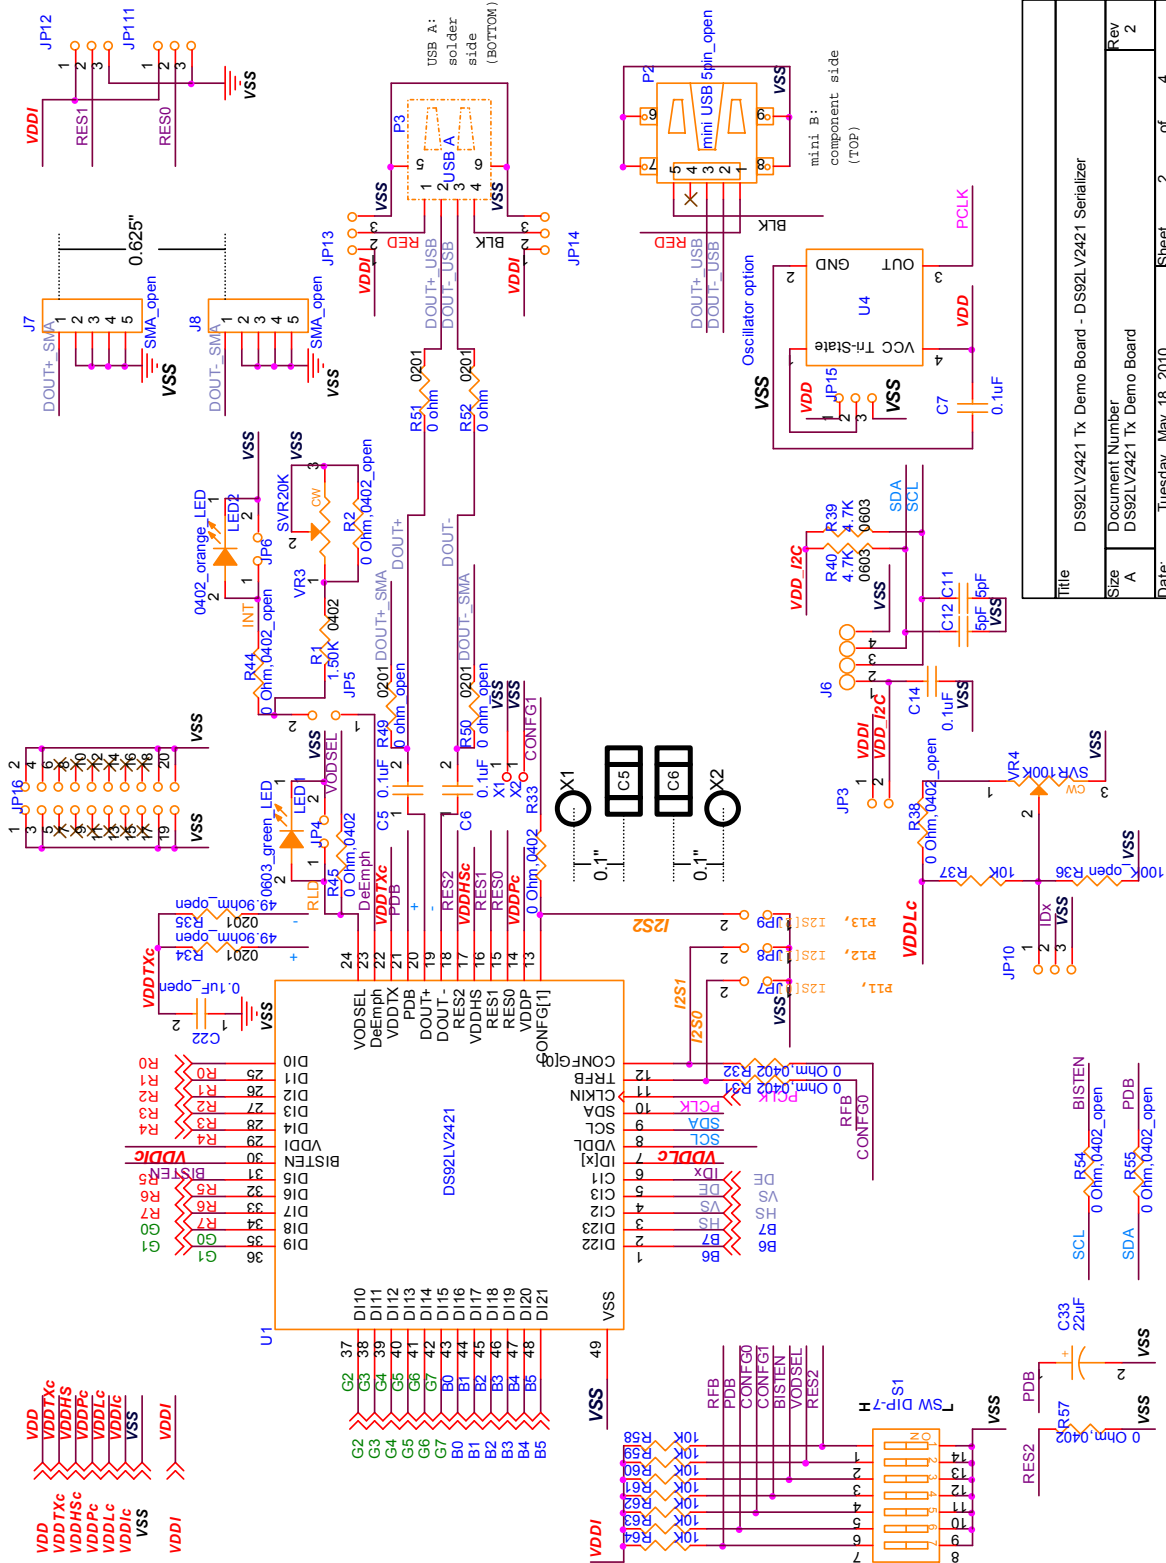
JP12
JP111
VDDI
RES1
RES0
VSS
USB A: solder side (BOTTOM)
P3
USB A
VSS
VSS
JP13
JP14
RED
BLK
VDDI
VDDI
DOUT+_USB
DOUT-_USB
P2
mini USB 5pin_open
mini B: component side (TOP)
VSS
RED
BLK
DOUT+_USB
DOUT-_USB
PCLK
Oscillator option
U4
GND
OUT
VCC Tri-State
VDD
VDD
JP15
VSS
VSS
C7
0.1uF
0.625"
J7
J8
DOUT+_SMA
DOUT-_SMA
SMA_open
SMA_open
VSS
VSS
R51 0201 0 ohm
R52 0201 0 ohm
VSS
VSS
0402_orange_LED
LED2
JP6
INT
SVR20K
VR3
R2 0 Ohm,0402_open
R44 0 Ohm,0402_open
R1 1.50K 0402
JP5
DOUT+
DOUT-
DOUT+_SMA
DOUT-_SMA
R49 0 ohm 0201 open
R50 0 ohm 0201 open
VSS
CONFG1
C5 0.1uF
C6 0.1uF
X1
X2
C5
C6
X1
X2
0.1"
0.1"
R33 0 Ohm,0402
VDD_I2C
R39 4.7K 0603
R40 4.7K 0603
SDA
SCL
VSS
C11 5pF
C12 5pF
VSS
J6
C14 0.1uF
VSS
VDDI
VDD_I2C
JP3
R38 0 Ohm,0402_open
VR4 SVR100K
VSS
R37 10K
R36 open 100K
VSS
VDDLc
IDx
VSS
JP10
JP16
VSS
VSS
0603_green_LED
LED1
JP4
VODSEL
R45 0 Ohm,0402
RLD
DeEmph
VDDTXc
PDB
RES2
VDDHSc
RES1
RES0
VDDPc
R35 49.9ohm_open 0201
R34 49.9ohm_open 0201
VDDTXc
C22 0.1uF_open
VSS
I2S2
JP9 I2S1[2] P13,
JP8 I2S1[1] P12,
JP7 I2S1[0] P11,
I2S1
I2S0
VSS
U1
DS92LV2421
VODSEL
DeEmph
VDDTX
PDB
DOUT+
DOUT-
RES2
VDDHS
RES1
RES0
VDDP
CONFG[1]
CONFG[0]
TRFB
CLKIN
SDA
SCL
VDDL
ID[x]
C11
C13
C12
DI23
DI22
DI0
DI1
DI2
DI3
DI4
VDDI
BISTEN
DI5
DI6
DI7
DI8
DI9
DI10
DI11
DI12
DI13
DI14
DI15
DI16
DI17
DI18
DI19
DI20
DI21
VSS
R32 0 Ohm,0402
R31 0 Ohm,0402
RFB
CONFG0
PCLK
SDA
SCL
VDDLC
IDx
DE
VS
HS
B7
B6
DE
VS
HS
B7
B6
R0 R1 R2 R3 R4
VDDIC
BISTEN
R5 R6 R7 G0 G1
G2 G3 G4 G5 G6 G7 B0 B1 B2 B3 B4 B5
VSS
VDD
VDDTXc
VDDHSc
VDDPc
VDDLc
VDDIc
VSS
VDDI
VDDI
R58 R59 R60 R61 R62 R63 R64
10K
RFB
PDB
CONFG0
CONFG1
BISTEN
VODSEL
RES2
S1 SW DIP-7
VSS
BISTEN
PDB
R54 0 Ohm,0402_open
R55 0 Ohm,0402_open
SCL
SDA
C33 22uF
PDB
VSS
R57 0 Ohm,0402
VSS
RES2
Title
DS92LV2421 Tx Demo Board - DS92LV2421 Serializer
Size A
Document Number
DS92LV2421 Tx Demo Board
Rev 2
Date: Tuesday, May 18, 2010
Sheet 2 of 4